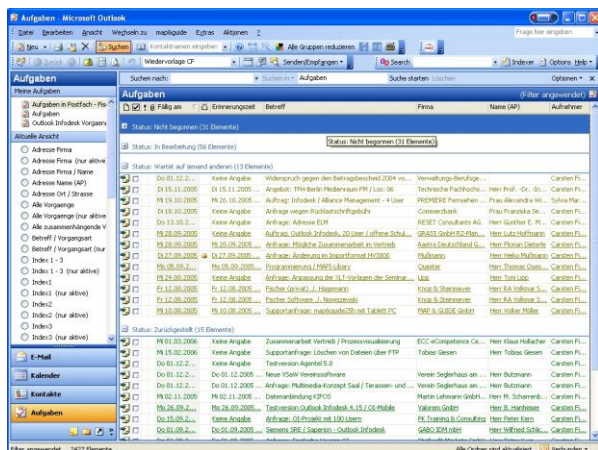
Aufgaben - Microsoft Outlook

Datei Bearbeiten Ansicht Wechseln zu mapilguide Extras Aktionen ?

Frage hier eingeben

Neu | Suchen | Kontaktnamen eingeben | Alle Gruppen reduzieren

Wiedervorlage CF | Senden/Empfangen | Search | Indexer | Options Help

Aufgaben

Suchen nach: | Suchen in: Aufgaben | Suche starten | Löschen | Optionen

Meine Aufgaben
Aufgaben in Postfach - Flo
Aufgaben
Outlook Infodesk Vorgaenk

Aktuelle Ansicht
Adresse Firma
Adresse Firma (nur aktive
Adresse Firma / Name
Adresse Name (AP)
Adresse Ort / Strasse
Alle Vorgaenge
Alle Vorgaenge (nur aktive
Alle zusammenhängende V
Betreff / Vorgangsart
Betreff / Vorgangsart (nur
Index 1 - 3
Index 1 - 3 (nur aktive)
Index1
Index1 (nur aktive)
Index2
Index2 (nur aktive)
Index3
Index3 (nur aktive)

E-Mail
Kalender
Kontakte
Aufgaben

Aufgaben (Filter angewendet)

| Fällig am | Erinnerungszeit | Betreff | Firma | Name (AP) | Aufnehmer |
|---|---|---|---|---|---|
| Status: Nicht begonnen (31 Elemente) | | | | | |
| Status: In Bearbeitung (56 Elemente) | | | | | |
| Status: Wartet auf jemand anderen (13 Elemente) | | | | | |
| Do 01.12.2... | Keine Angabe | Widerspruch gegen den Beitragsbescheid 2004 vo... | Verwaltungs-Berufsge... | | Carsten Fi... |
| Di 15.11.2005 | Di 15.11.2005 ... | Angebot: TFH-Berlin Medienraum FM / Los: 06 | Technische Fachhocho... | Herr Prof. -Dr. -Ir... | Carsten Fi... |
| Mi 19.10.2005 | Mi 26.10.2005 ... | Auftrag: Infodesk / Alliance Management - 4 User | PREMIERE Fernsehen ... | Frau Alexandra W... | Sylvia Mar... |
| Di 18.10.2005 | Keine Angabe | Anfrage wegen Rücklastschriftgebühr | Commerzbank | Frau Franziska Se... | Carsten Fi... |
| Do 13.10.2... | Keine Angabe | Anfrage Tiscali ELM | RESET Consultants AG | Herr Günther E. M... | Carsten Fi... |
| Mi 28.09.2005 | Keine Angabe | Auftrag: Outlook Infodesk, 20 User / offene Schul... | Bau-GmbH RZ-Man... | Herr Lutz Hoffmann | Carsten Fi... |
| Mi 28.09.2005 | Mi 28.09.2005 ... | Anfrage: Mögliche Zusammenarbeit im Vertrieb | Asstra Deutschland G... | Herr Florian Dieterle | Carsten Fi... |
| Di 27.09.2005 | Di 27.09.2005 ... | Auftrag: Änderung im Importformat HV3000 | Mußmann | Herr Heiko Mußmann | Carsten Fi... |
| Mo 05.09.2... | Mo 05.09.2005 ... | Programmierung / MAPI Library | Quester | Herr Thomas Quest... | Carsten Fi... |
| Mi 24.08.2005 | Keine Angabe | Anfrage: Anpassung der XLT-Vorlagen im Vertrieb | Lipp | Herr Tom Lipp | Carsten Fi... |
| Fr 12.08.2005 | Fr 12.08.2005 ... | Fischer (privat) J. Hagemann | Knop & Steinmeyer | Herr RA Volkmar S... | Carsten Fi... |
| Fr 12.08.2005 | Fr 12.08.2005 ... | Fischer Software - J. Nowoszewski | Knop & Steinmeyer | Herr RA Volkmar S... | Carsten Fi... |
| Mi 10.08.2005 | Mi 10.08.2005 ... | Supportanfrage: mapilguide25h mit Tablett PC | MAP & GUIDE GmbH | Herr Volker Müller | Carsten Fi... |
| Status: Zurückgestellt (15 Elemente) | | | | | |
| Mi 01.03.2006 | Keine Angabe | Zusammenarbeit Vertrieb / Prozessvisualisierung | ECC eCompetence Ce... | Frau Klaus Hollacher | Carsten Fi... |
| Mi 15.02.2006 | Keine Angabe | Supportanfrage: Löschen von Dateien über FTP | Tobias Giesen | Herr Tobias Giesen | Carsten Fi... |
| Do 01.12.2... | Keine Angabe | Testversion Agentel 5.0 | | | Carsten Fi... |
| Do 01.12.2... | Do 01.12.2005 ... | Neue VSaW Vereinssoftware | Verein Segterhaus am ... | Herr Butzmann | Carsten Fi... |
| Do 01.12.2... | Do 01.12.2005 ... | Anfrage: Multimedia-Konzept Saal / Terassen- und ... | Verein Segterhaus am ... | Herr Butzmann | Carsten Fi... |
| Mi 02.11.2005 | Mi 02.11.2005 ... | Datenanbindung KIPOS | Martin Lehmann GmbH... | Herr M. Scharnweb... | Carsten Fi... |
| Mo 26.09.2... | Mo 26.09.2005 ... | Testversion Outlook Infodesk 4.15 / OI-Mobile | Yalorem GmbH | Herr B. Hanheiser | Carsten Fi... |
| Do 15.09.2... | Keine Angabe | Auftrag: OI-Projekt mit 100 Usern | PK Training & Consulting | Herr Peter Kern | Carsten Fi... |
| Do 01.09.2... | Do 01.09.2005 ... | Siemens SRE / Saperion - Outlook Infodesk | GABO IDM mbH | Herr Wilfried Schl... | Carsten Fi... |

Status: Nicht begonnen (31 Elemente)

Filter angewendet 2627 Elemente | Alle Ordner sind aktualisiert. | Verbunden